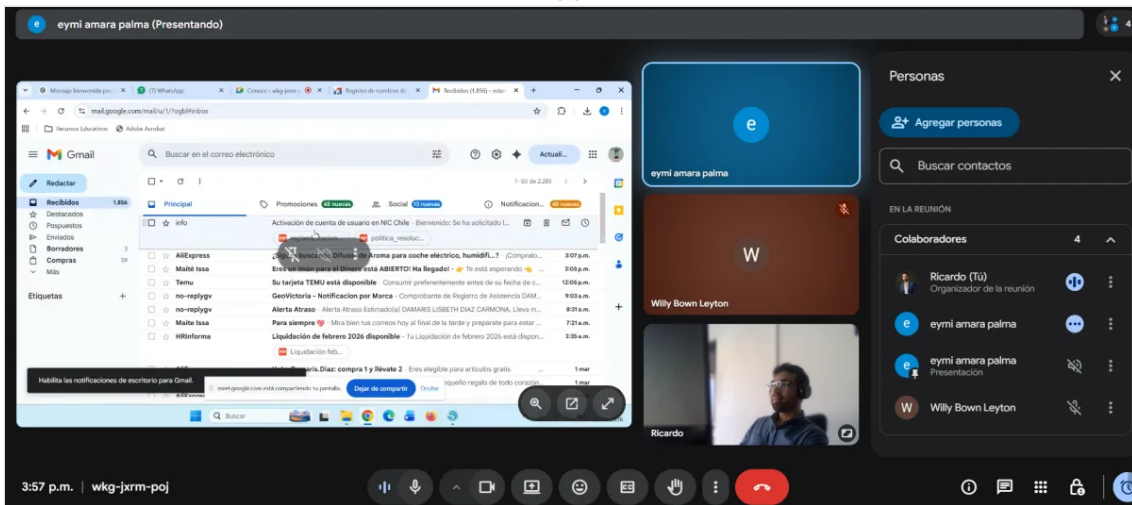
e eymi amara palma (Presentando)

4

Mensaje bienvenida pr... (7) WhatsApp Correo - wkg-jxrm... Registro de nombres d... Recibidos (1.856) - estar...

mail.google.com/mail/u/1/?ogbl#inbox

Recursos Educativos Adobe Acrobat

Gmail

Buscar en el correo electrónico

Actuali...

Redactar

Recibidos 1.856
Destacados
Pospuestos
Enviados
Borradores 3
Compras 54
Más

Etiquetas +

1-50 de 2.283

Principal
Promociones 48 nuevos
Social 13 nuevos
Notificacion... 48 nuevos

| | | |
|---|---|---|
| info | Activación de cuenta de usuario en NIC Chile - Bienvenido: Se ha solicitado l... | |
| | politica_resoluc... | |
| AliExpress | ¿Sigues buscando Difusor de Aroma para coche eléctrico, humidifi...? ¡Compralo... | 3:07 p.m. |
| Maité Issa | Eres un imán para el Dinero está ABIERTO! Ha llegado! - Te está esperando | 3:05 p.m. |
| Temu | Su tarjeta TEMU está disponible - Consumir preferentemente antes de su fecha de c... | 12:05 p.m. |
| no-replygv | GeoVictoria - Notificación por Marca - Comprobante de Registro de Asistencia DAM... | 9:03 a.m. |
| no-replygv | Alerta Atraso - Alerta Atraso Estimado(a) DAMARIS LISBETH DIAZ CARMONA, Lleva m... | 8:31 a.m. |
| Maite Issa | Para siempre - Mira bien tus correos hoy al final de la tarde y prepárate para estar ... | 7:21 a.m. |
| HRInforma | Liquidación de febrero 2026 disponible - Tu Liquidación de febrero 2026 está dispon... | 3:35 a.m. |
| | Liquidación feb... | |
| | ...aris.Diaz: compra 1 y llévate 2 - Eres elegible para artículos gratis | 1 mar |
| | ...equeño regalo de todo corazón... | 1 mar |

Habilita las notificaciones de escritorio para Gmail.

meet.google.com está compartiendo tu pantalla. Dejar de compartir Ocultar

Buscar

eymi amara palma

Willy Bown Leyton

Ricardo

Personas

Agregar personas

Buscar contactos

EN LA REUNIÓN

Colaboradores 4

Ricardo (Tú)
Organizador de la reunión

eymi amara palma

eymi amara palma
Presentación

Willy Bown Leyton

3:57 p.m. | wkg-jxrm-poj